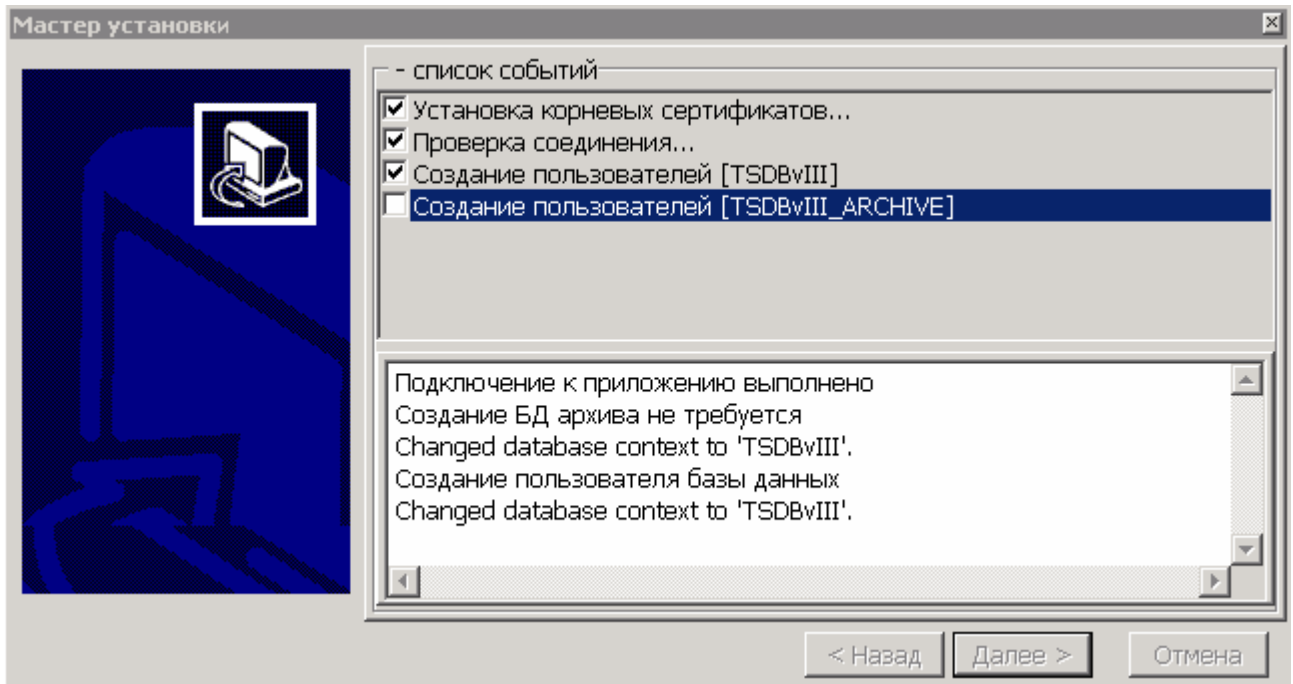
Мастер установки

- список событий

Установка корневых сертификатов...
Проверка соединения...
Создание пользователей [TSDBvIII]
Создание пользователей [TSDBvIII_ARCHIVE]

Подключение к приложению выполнено
Создание БД архива не требуется
Changed database context to 'TSDBvIII'.
Создание пользователя базы данных
Changed database context to 'TSDBvIII'.

< Назад | Далее > | Отмена